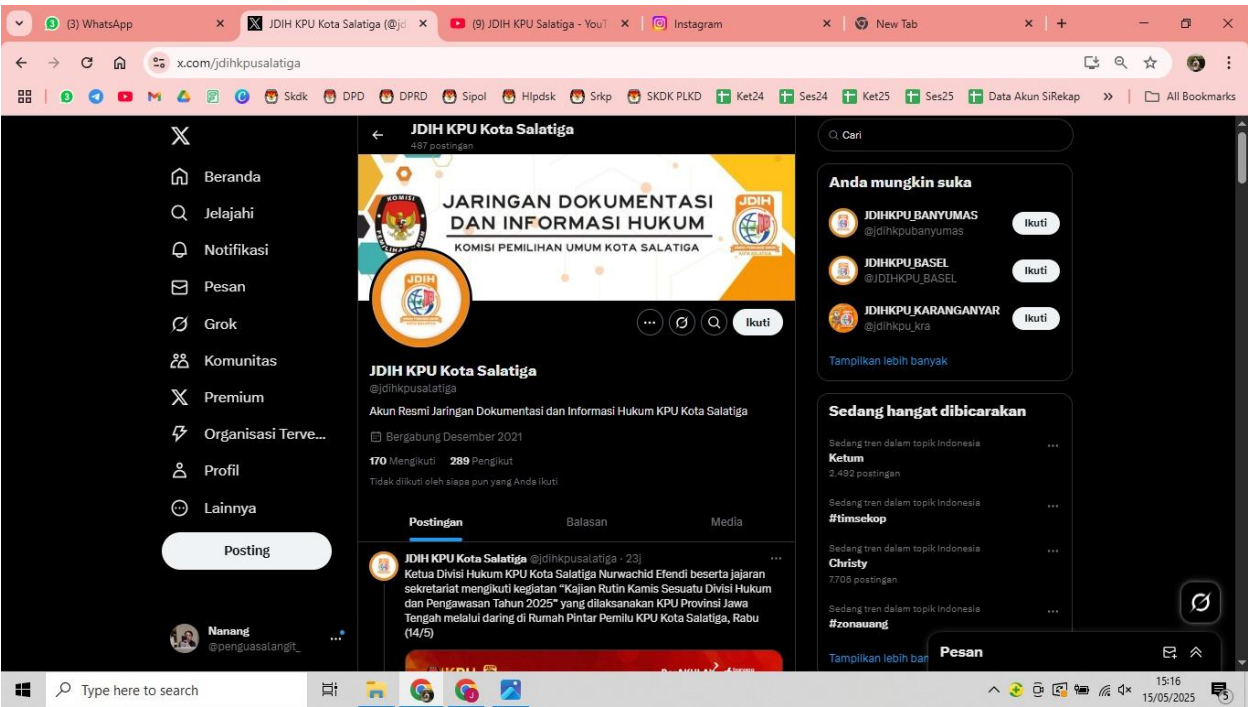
(3) WhatsApp × | JDIH KPU Kota Salatiga (@jd × | (9) JDIH KPU Salatiga - YouT × | Instagram × | New Tab × | +

x.com/jdihkpusalatiga

Skdk | DPD | DPRD | Sipol | Hlpdsk | Srkp | SKDK PLKD | Ket24 | Ses24 | Ket25 | Ses25 | Data Akun SiRekap | » | All Bookmarks

X
Beranda
Jelajahi
Notifikasi
Pesan
Grok
Komunitas
Premium
Organisasi Terve...
Profil
Lainnya
Posting

Nanang
@penguasalangit_

JDIH KPU Kota Salatiga
487 postingan

JARINGAN DOKUMENTASI DAN INFORMASI HUKUM
KOMISI PEMILIHAN UMUM KOTA SALATIGA
JDIH

Ikuti

JDIH KPU Kota Salatiga
@jdihkpusalatiga
Akun Resmi Jaringan Dokumentasi dan Informasi Hukum KPU Kota Salatiga
Bergabung Desember 2021
170 Mengikuti 289 Pengikut
Tidak diikuti oleh siapa pun yang Anda ikuti

Postingan | Balasan | Media

JDIH KPU Kota Salatiga @jdihkpusalatiga · 23j
Ketua Divisi Hukum KPU Kota Salatiga Nurwachid Efendi beserta jajaran sekretariat mengikuti kegiatan "Kajian Rutin Kamis Sesuatu Divisi Hukum dan Pengawasan Tahun 2025" yang dilaksanakan KPU Provinsi Jawa Tengah melalui daring di Rumah Pintar Pemilu KPU Kota Salatiga, Rabu (14/5)

Cari

Anda mungkin suka
JDIHKPU_BANYUMAS
@jdihkpubanyumas
Ikuti
JDIHKPU_BASEL
@JDIHKPU_BASEL
Ikuti
JDIHKPU_KARANGANYAR
@jdihkpu_kra
Ikuti
Tampilkan lebih banyak

Sedang hangat dibicarakan
Sedang tren dalam topik Indonesia
Ketum
2.492 postingan
Sedang tren dalam topik Indonesia
#timsekop
Sedang tren dalam topik Indonesia
Christy
7.706 postingan
Sedang tren dalam topik Indonesia
#zonauang
Tampilkan lebih ban

Pesan

Type here to search
15:16
15/05/2025